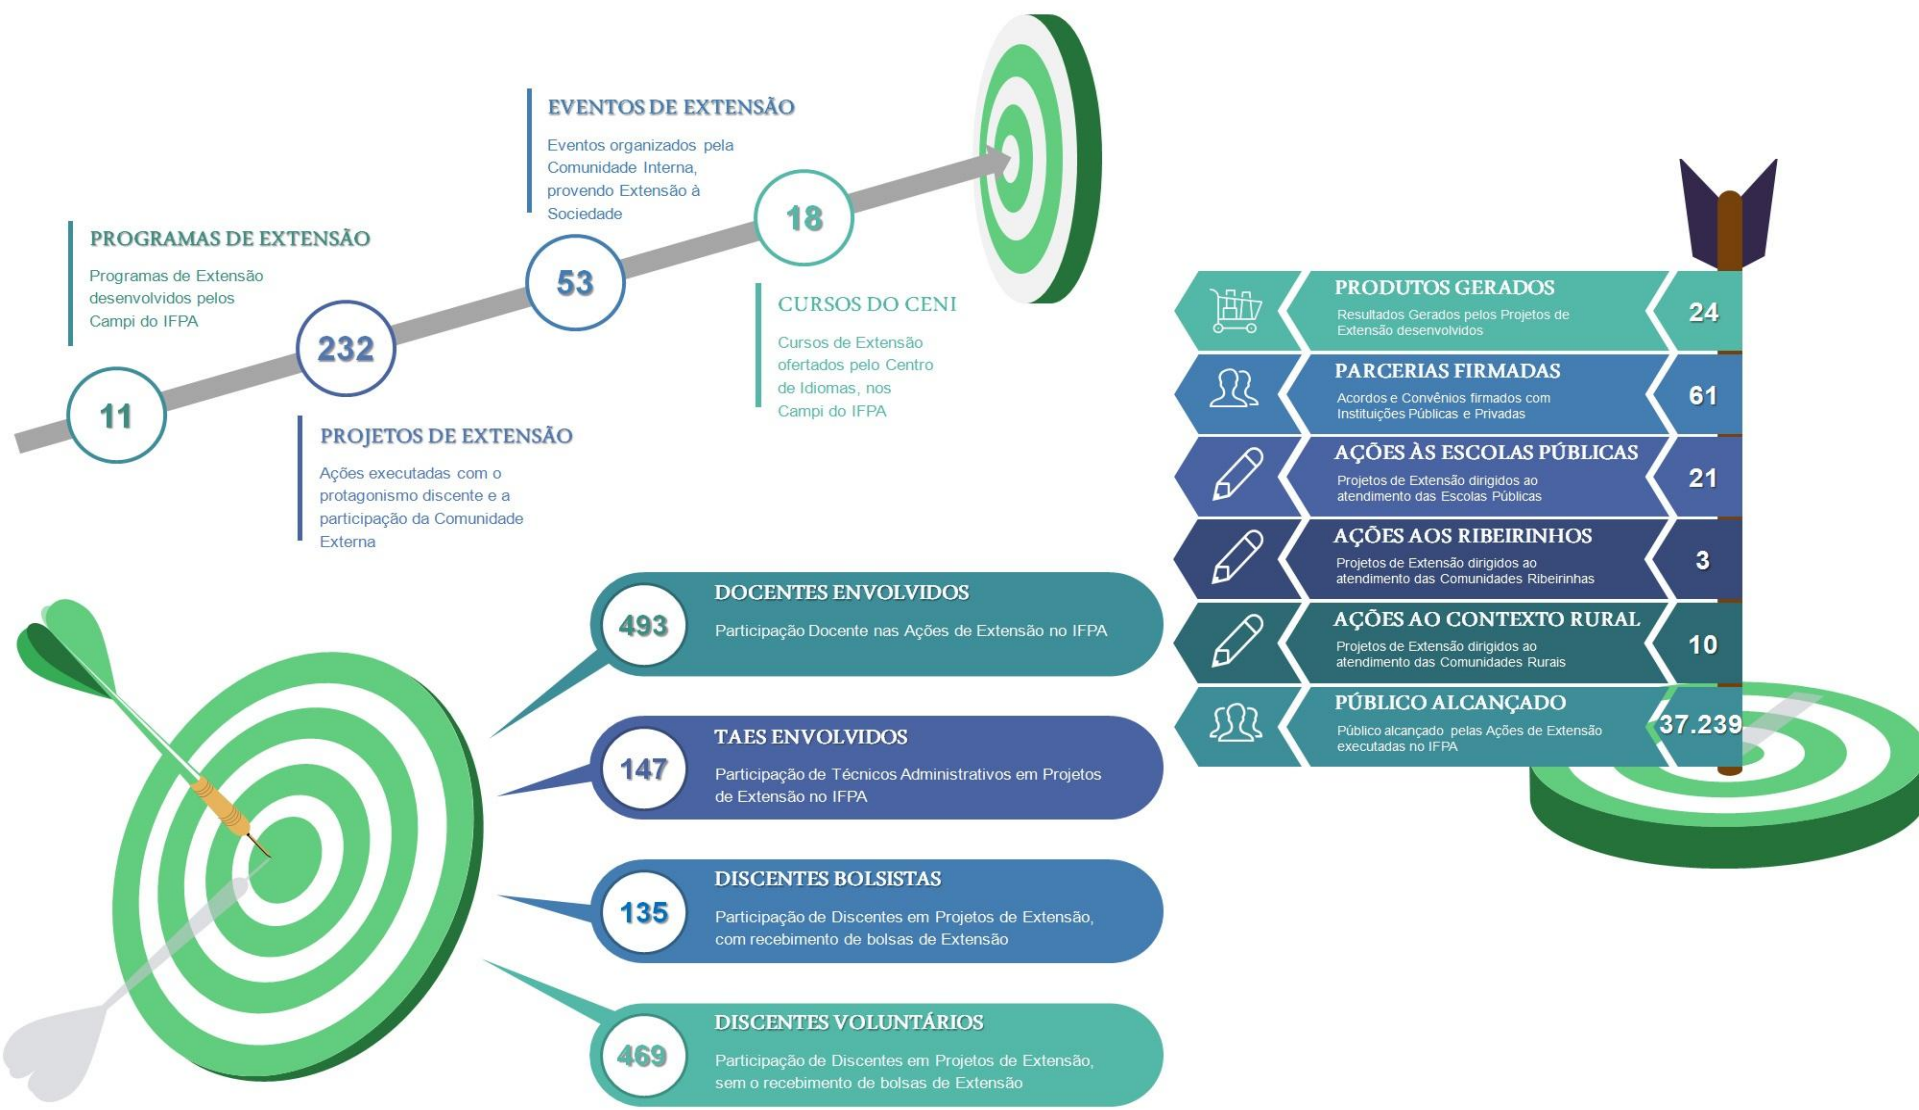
EVENTOS DE EXTENSÃO

Eventos organizados pela Comunidade Interna, provendo Extensão à Sociedade

PROGRAMAS DE EXTENSÃO

Programas de Extensão desenvolvidos pelos Campi do IFPA

18

53

232

11

CURSOS DO CENI

Cursos de Extensão ofertados pelo Centro de Idiomas, nos Campi do IFPA

PROJETOS DE EXTENSÃO

Ações executadas com o protagonismo discente e a participação da Comunidade Externa

PRODUTOS GERADOS

Resultados Gerados pelos Projetos de Extensão desenvolvidos

24

PARCERIAS FIRMADAS

Acordos e Convênios firmados com Instituições Públicas e Privadas

61

AÇÕES ÀS ESCOLAS PÚBLICAS

Projetos de Extensão dirigidos ao atendimento das Escolas Públicas

21

AÇÕES AOS RIBEIRINHOS

Projetos de Extensão dirigidos ao atendimento das Comunidades Ribeirinhas

3

AÇÕES AO CONTEXTO RURAL

Projetos de Extensão dirigidos ao atendimento das Comunidades Rurais

10

PÚBLICO ALCANÇADO

Público alcançado pelas Ações de Extensão executadas no IFPA

37.239

493

DOCENTES ENVOLVIDOS

Participação Docente nas Ações de Extensão no IFPA

147

TAES ENVOLVIDOS

Participação de Técnicos Administrativos em Projetos de Extensão no IFPA

135

DISCENTES BOLSISTAS

Participação de Discentes em Projetos de Extensão, com recebimento de bolsas de Extensão

469

DISCENTES VOLUNTÁRIOS

Participação de Discentes em Projetos de Extensão, sem o recebimento de bolsas de Extensão